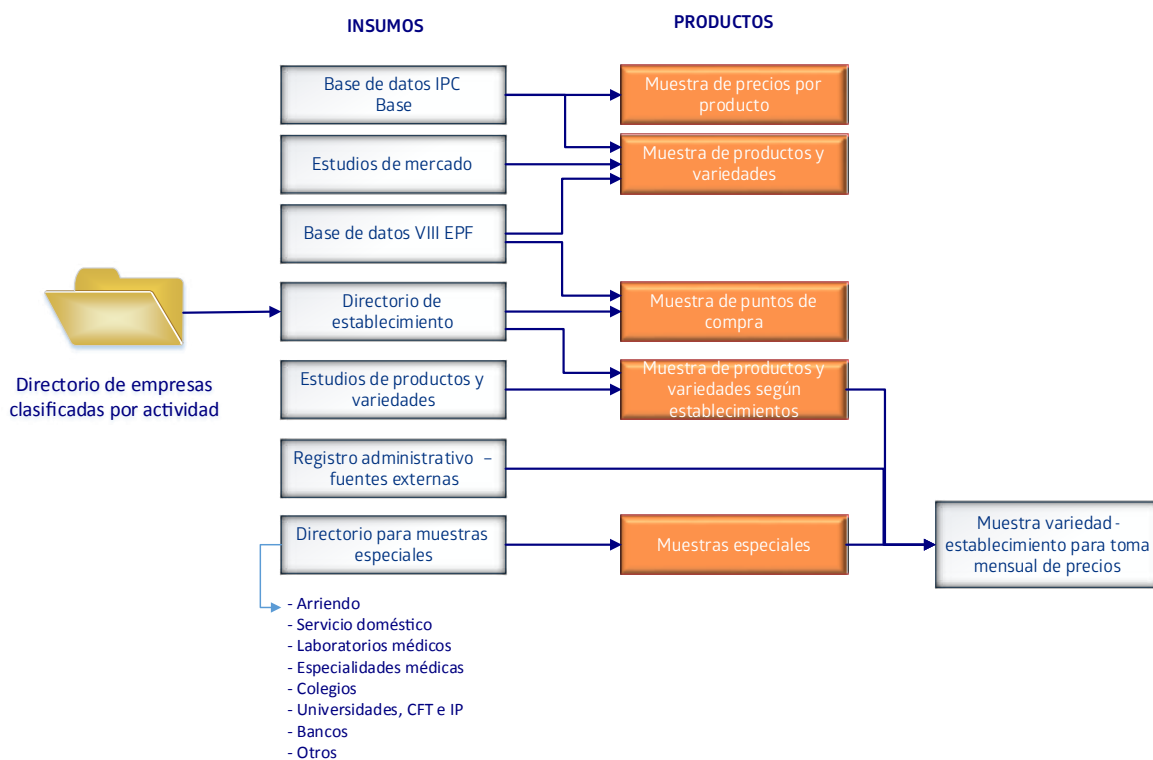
INSUMOS

PRODUCTOS

Base de datos IPC Base

Muestra de precios por producto

Estudios de mercado

Muestra de productos y variedades

Base de datos VIII EPF

Directorio de establecimiento

Muestra de puntos de compra

Directorio de empresas clasificadas por actividad

Estudios de productos y variedades

Muestra de productos y variedades según establecimientos

Registro administrativo – fuentes externas

Directorio para muestras especiales

Muestras especiales

Muestra variedad - establecimiento para toma mensual de precios

- Arriendo
- Servicio doméstico
- Laboratorios médicos
- Especialidades médicas
- Colegios
- Universidades, CFT e IP
- Bancos
- Otros